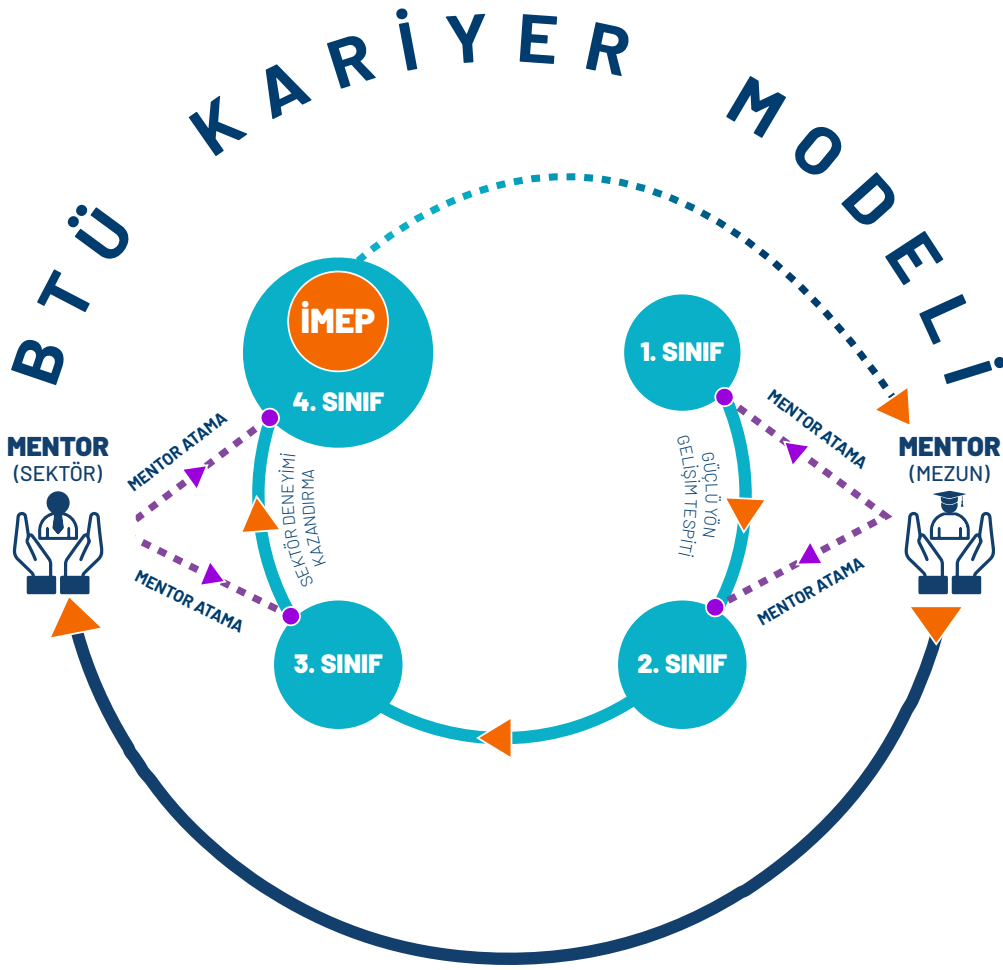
BTÜ KARİYER MODELİ

İMEP
4. SINIF

1. SINIF

MENTOR
(SEKTÖR)

MENTOR ATAMA

SEKTÖR DENEYİMİ KAZANDIRMA

MENTOR ATAMA

MENTOR ATAMA

GÜÇLÜ YÖN GELİŞİM TESPİTİ

MENTOR ATAMA

MENTOR
(MEZUN)

3. SINIF

2. SINIF